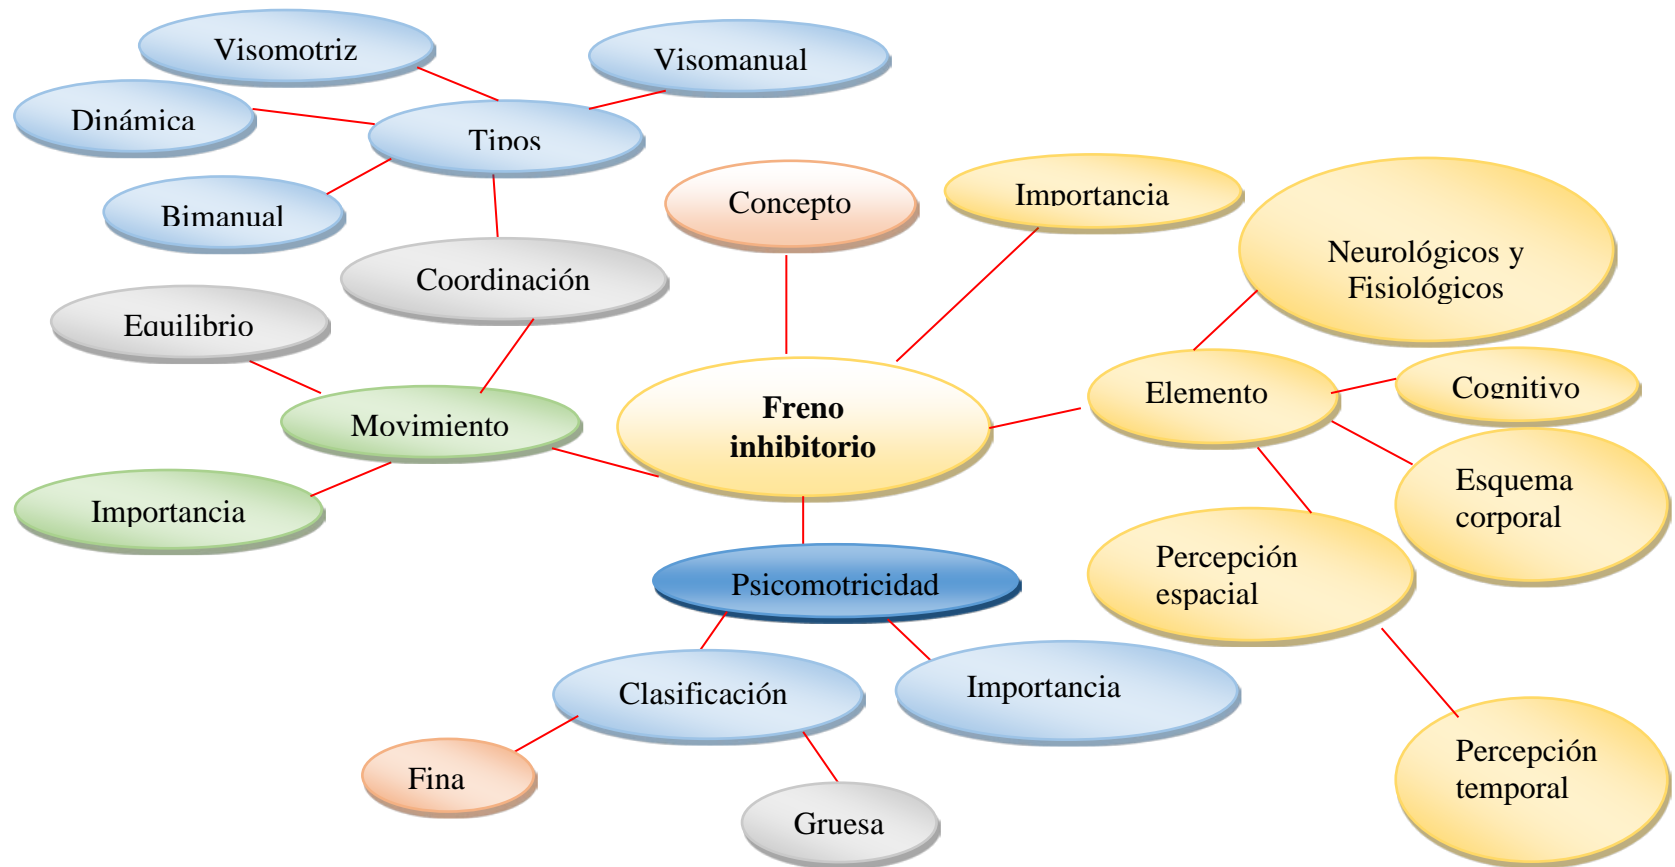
Visomotriz

Visomanual

Dinámica

Tipos

Bimanual

Concepto

Importancia

Neurológicos y Fisiológicos

Coordinación

Equilibrio

Elemento

Cognitivo

Movimiento

**Freno inhibitorio**

Importancia

Esquema corporal

Psicomotricidad

Percepción espacial

Clasificación

Importancia

Fina

Gruesa

Percepción temporal